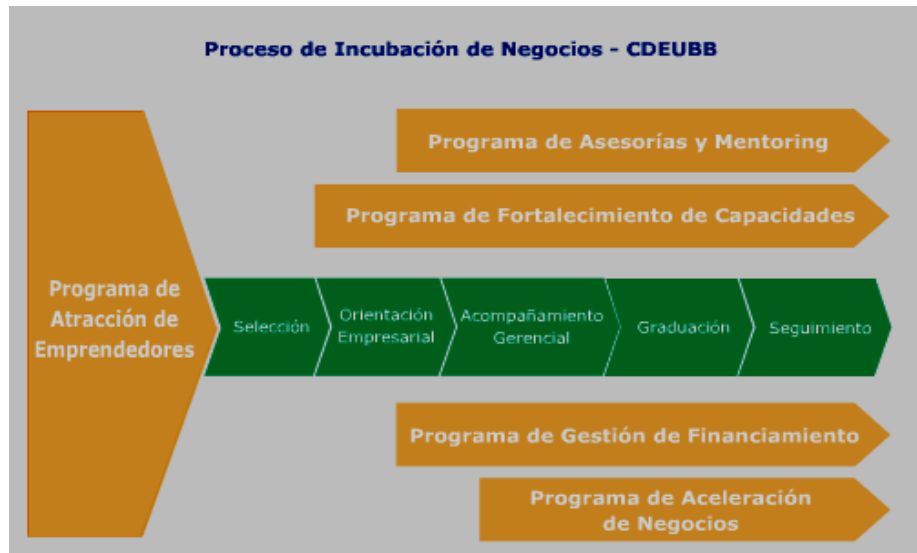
Proceso de Incubación de Negocios - CDEUBB

Programa de Asesorías y Mentoring

Programa de Fortalecimiento de Capacidades

Programa de Atracción de Emprendedores

Selección

Orientación Empresarial

Acompañamiento Gerencial

Graduación

Seguimiento

Programa de Gestión de Financiamiento

Programa de Aceleración de Negocios